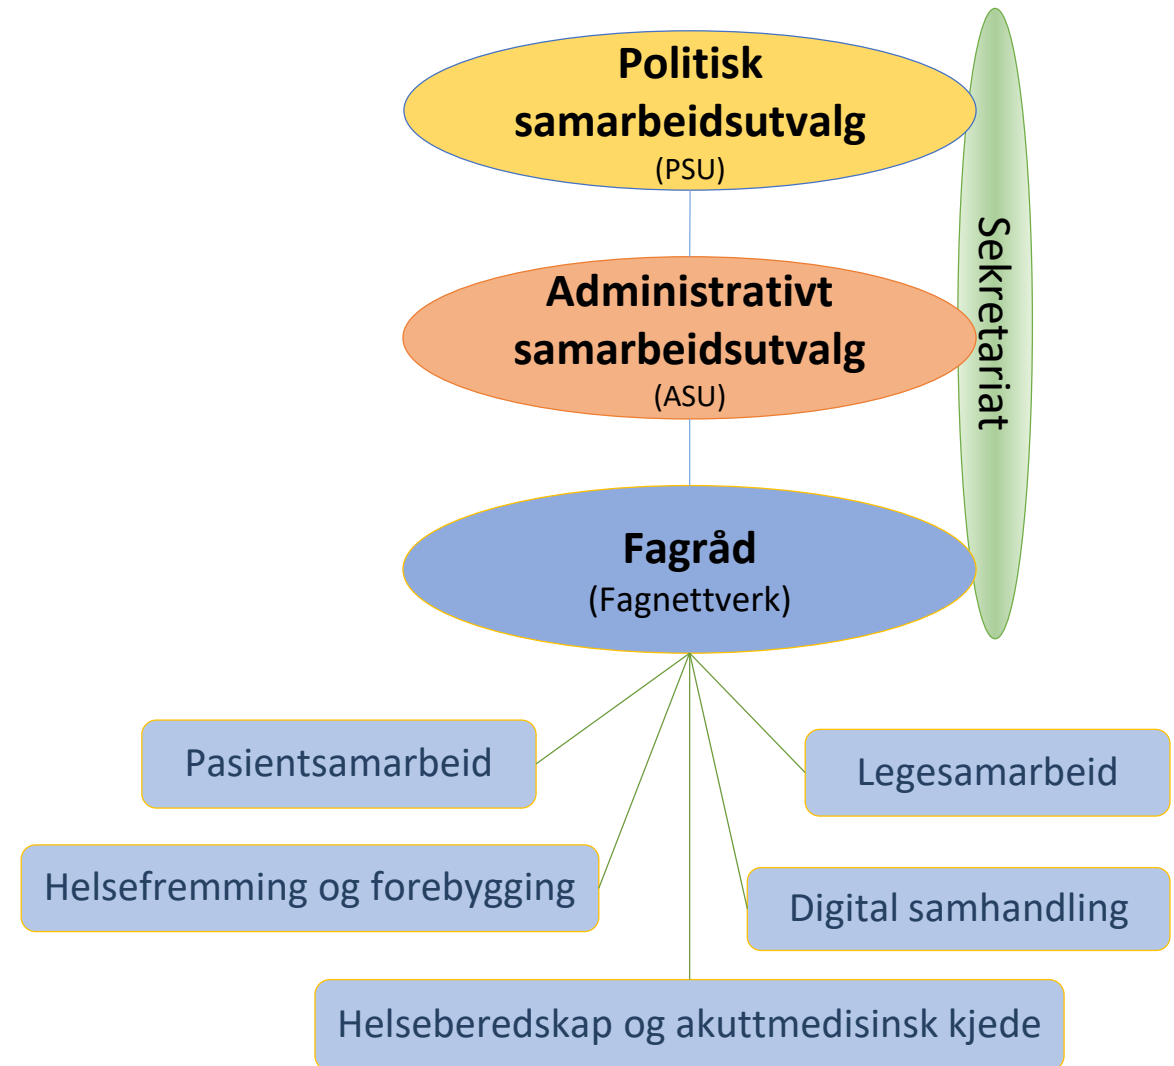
Politisk samarbeidsutvalg
(PSU)

Administrativt samarbeidsutvalg
(ASU)

Fagråd
(Fagnettverk)

Sekretariat

Pasientsamarbeid

Legesamarbeid

Helsefremming og forebygging

Digital samhandling

Helseberedskap og akuttmedisinsk kjede